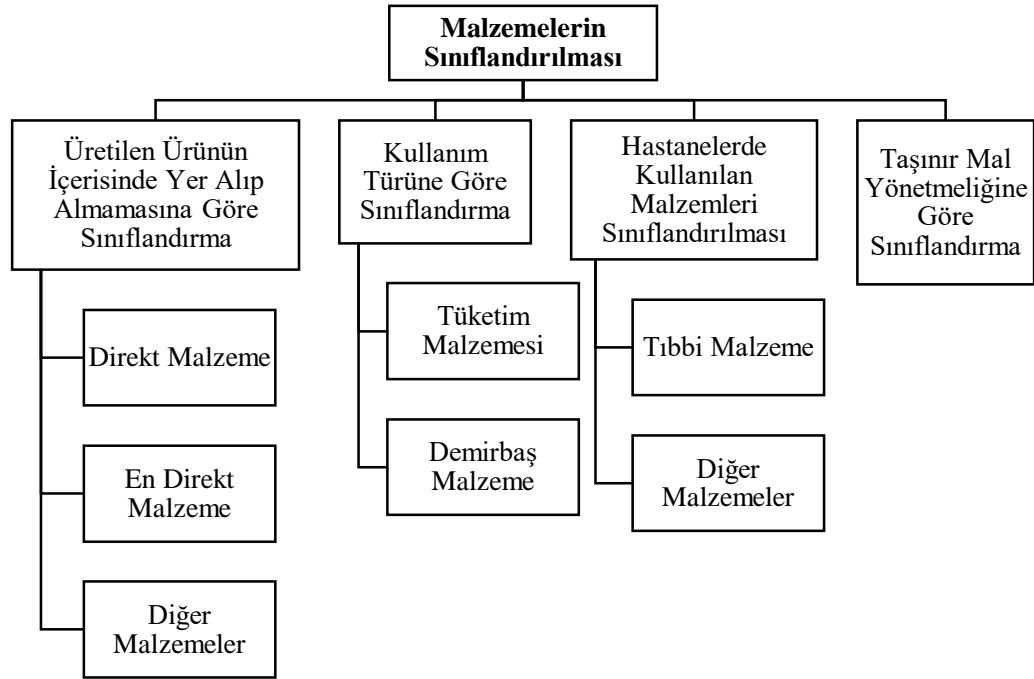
Malzemelerin Sınıflandırılması

Üretilen Ürünün İçerisinde Yer Alıp Almamasına Göre Sınıflandırma

Direkt Malzeme

En Direkt Malzeme

Diğer Malzemeler

Kullanım Türüne Göre Sınıflandırma

Tüketim Malzemesi

Demirbaş Malzeme

Hastanelerde Kullanılan Malzemleri Sınıflandırılması

Tıbbi Malzeme

Diğer Malzemeler

Taşınır Mal Yönetmeliğine Göre Sınıflandırma